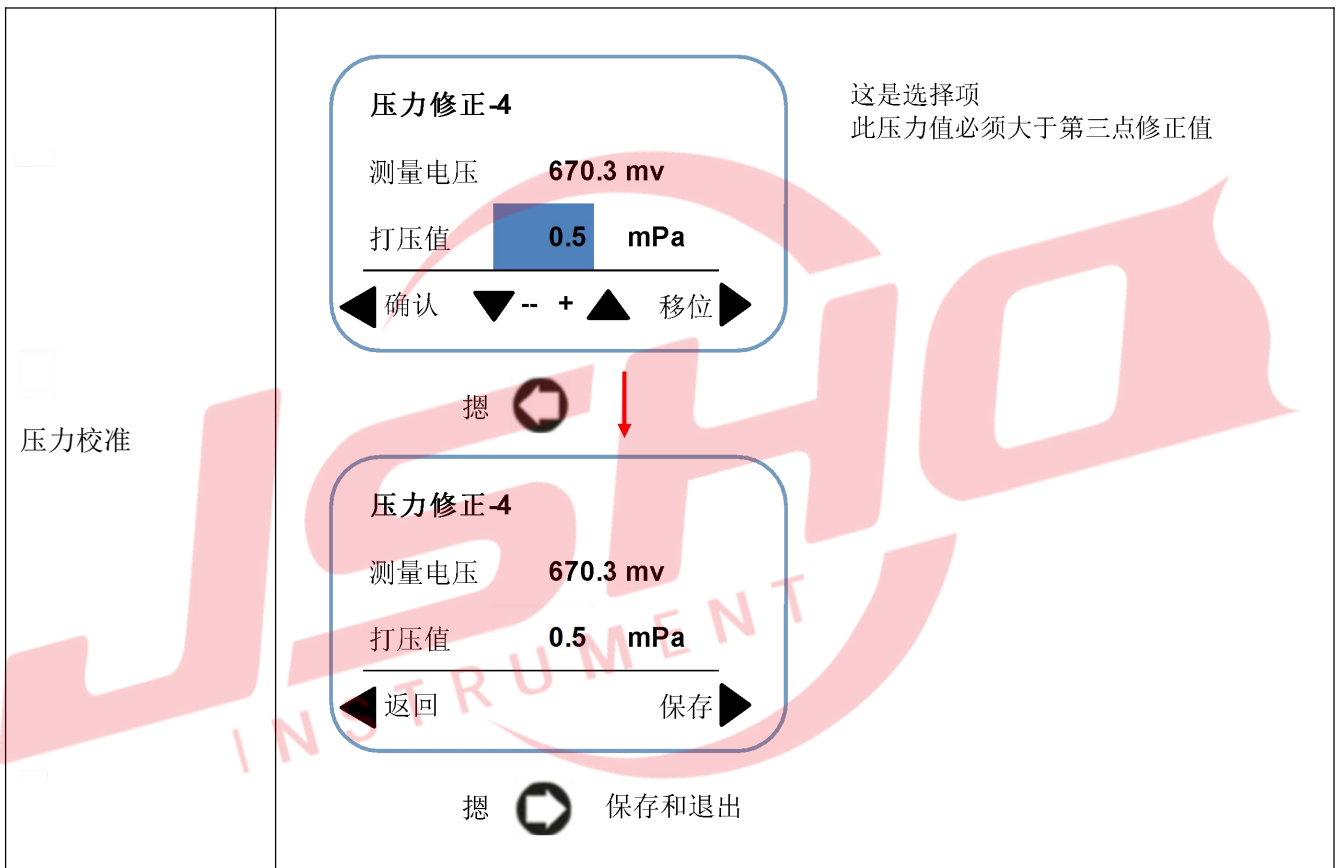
压力校准

压力修正-4

测量电压 670.3 mv

打压值 0.5 mPa

确认 -- + 移位

这是选择项
此压力值必须大于第三点修正值

摁

压力修正-4

测量电压 670.3 mv

打压值 0.5 mPa

返回 保存

摁 保存和退出

JSHO INSTRUMENT